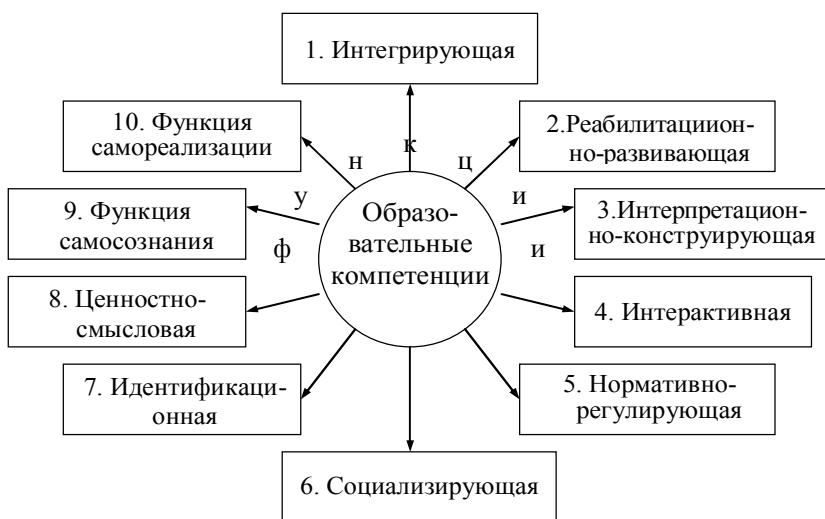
1. Интегрирующая

10. Функция самореализации

н к ц

2.Реабилитациион-но-развивающая

у

и

9. Функция самосознания

Образо-вательные компетенции

3.Интерпретацион-но-конструирующая

ф

и

8. Ценностно-смысловая

4. Интерактивная

7. Идентификаци-онная

5. Нормативно-регулирующая

6. Социализирующая